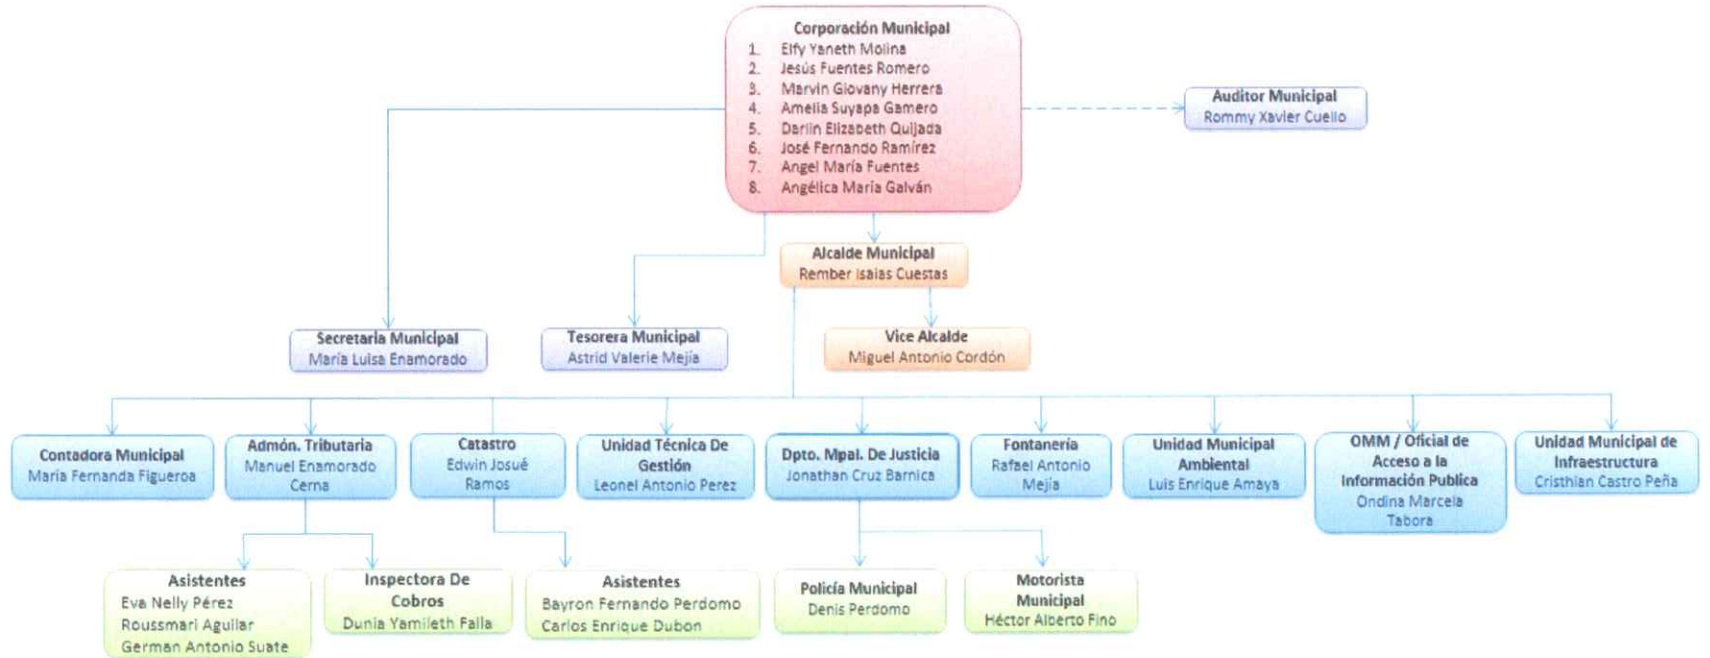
Corporación Municipal
1. Elfy Yaneth Molina
2. Jesús Fuentes Romero
3. Marvin Giovany Herrera
4. Amelia Suyapa Gamero
5. Darlin Elizabeth Quijada
6. José Fernando Ramírez
7. Angel María Fuentes
8. Angélica María Galván

Auditor Municipal
Rommy Xavier Cuello

Alcalde Municipal
Rember Isaias Cuestas

Secretaria Municipal
María Luisa Enamorado

Tesorera Municipal
Astrid Valerie Mejía

Vice Alcalde
Miguel Antonio Cordón

Contadora Municipal
María Fernanda Figueroa

Admón. Tributaria
Manuel Enamorado Cerna

Catastro
Edwin Josué Ramos

Unidad Técnica De Gestión
Leonel Antonio Perez

Dpto. Mpal. De Justicia
Jonathan Cruz Barnica

Fontanería
Rafael Antonio Mejía

Unidad Municipal Ambiental
Luis Enrique Amaya

OMM / Oficial de Acceso a la Información Publica
Ondina Marcela Tabora

Unidad Municipal de Infraestructura
Cristhian Castro Peña

Asistentes
Eva Nelly Pérez
Roussmari Aguilar
German Antonio Suate

Inspectora De Cobros
Dunia Yamileth Falla

Asistentes
Bayron Fernando Perdomo
Carlos Enrique Dubon

Policía Municipal
Denis Perdomo

Motorista Municipal
Héctor Alberto Fino